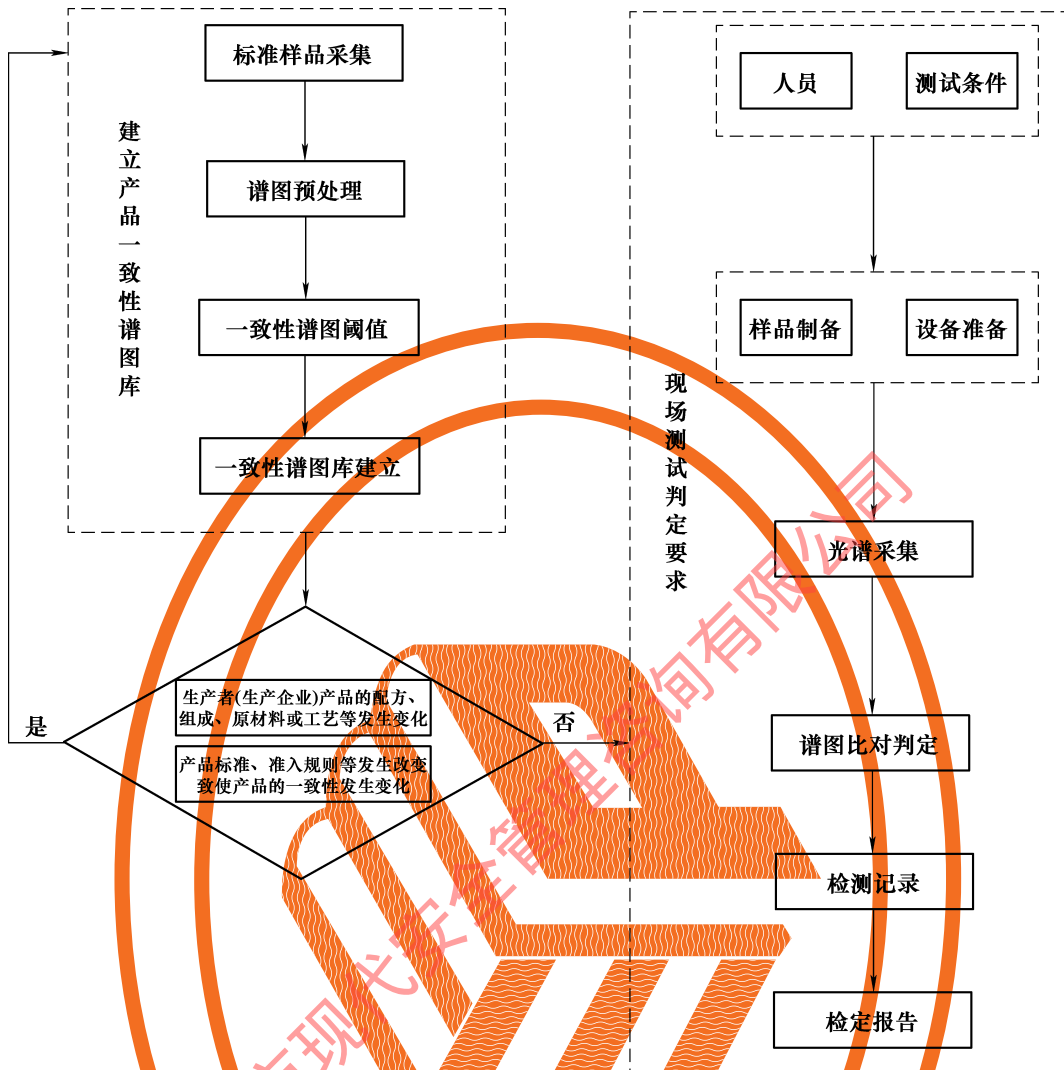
标准样品采集

谱图预处理

一致性谱图阈值

一致性谱图库建立

建立产品一致性谱图库

人员

测试条件

样品制备

设备准备

现场测试判定要求

光谱采集

谱图比对判定

检测记录

检定报告

生产者(生产企业)产品的配方、组成、原材料或工艺等发生变化

产品标准、准入规则等发生改变致使产品的一致性发生变化

是

否

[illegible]现代安全管理咨询有限公司